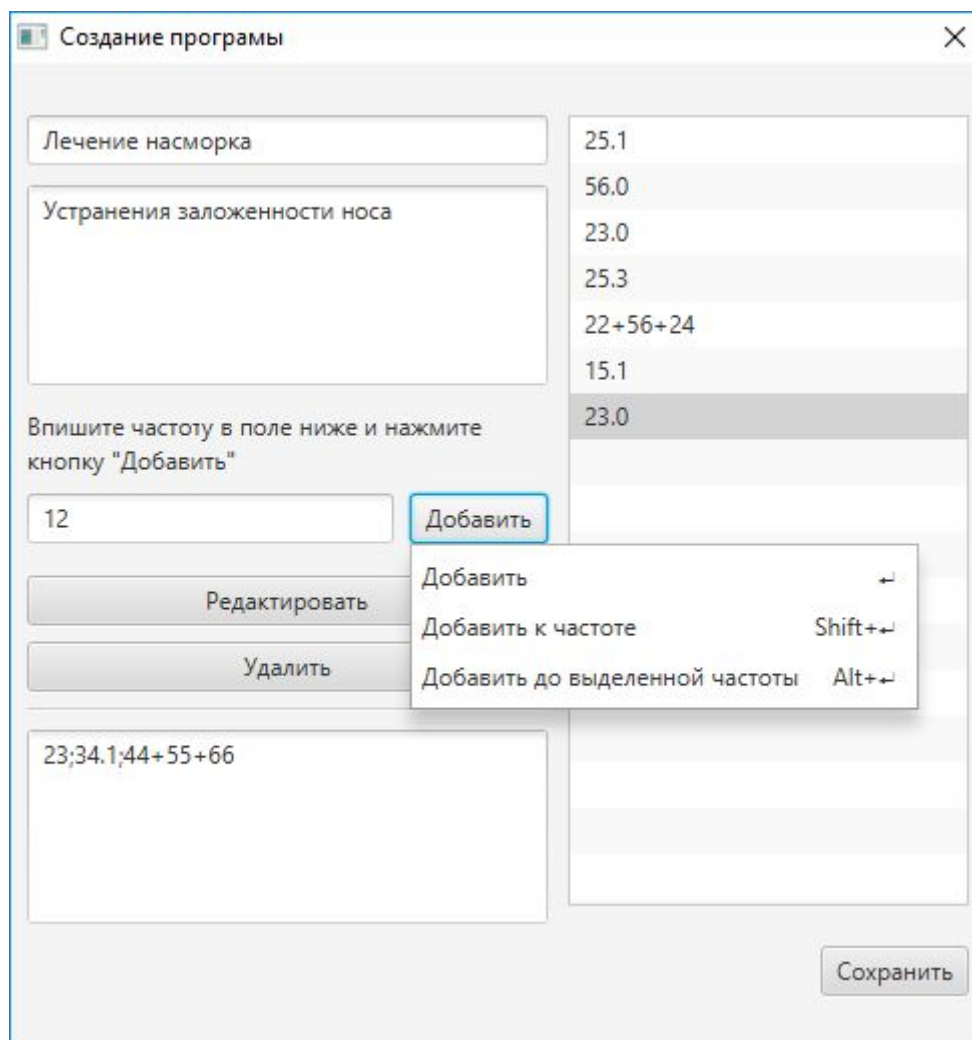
Создание програмы

Лечение насморка

Устранения заложенности носа

Впишите частоту в поле ниже и нажмите кнопку "Добавить"

12

Добавить

Добавить ↵
Добавить к частоте Shift+↵
Добавить до выделенной частоты Alt+↵

Редактировать

Удалить

23;34.1;44+55+66

25.1
56.0
23.0
25.3
22+56+24
15.1
23.0

Сохранить